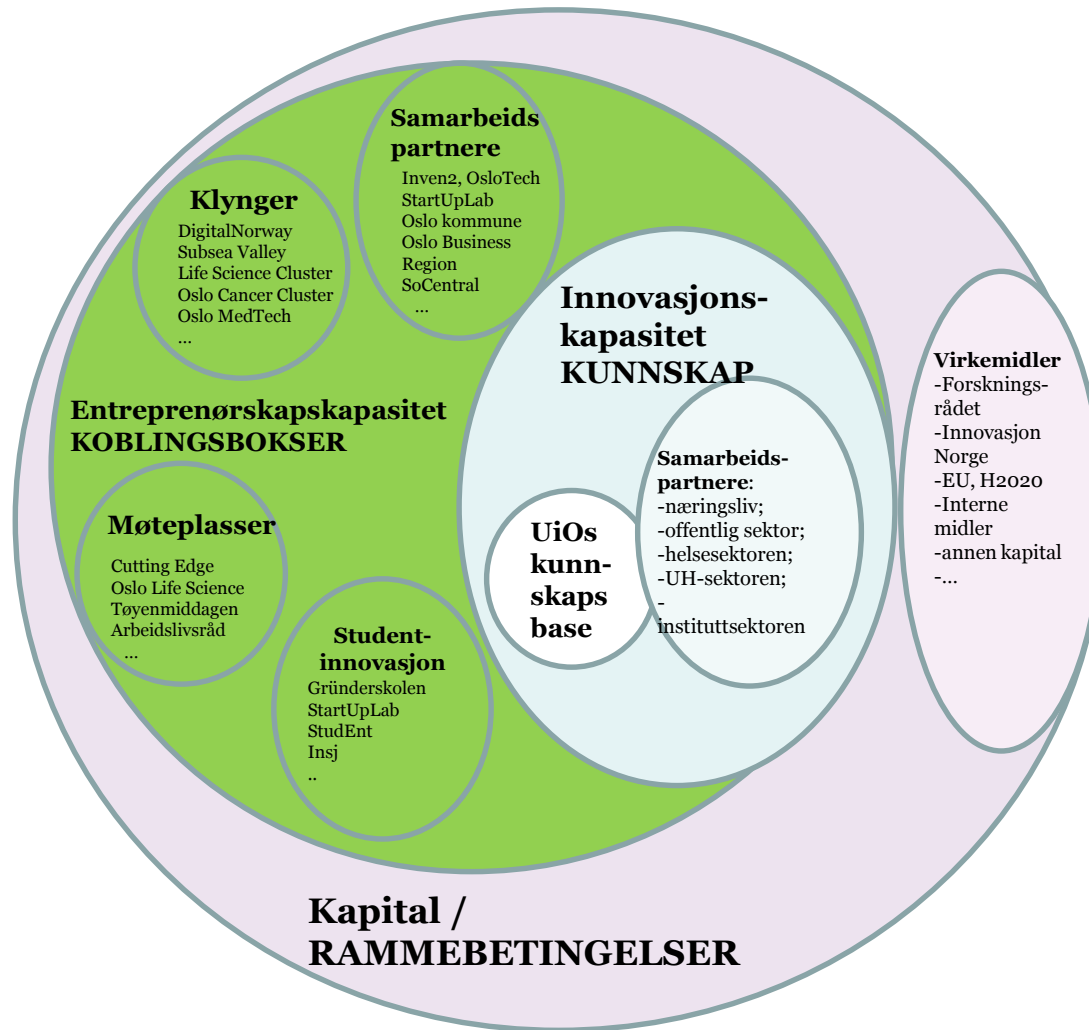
Samarbeids partnere
Inven2, OsloTech
StartUpLab
Oslo kommune
Oslo Business Region
SoCentral
...

Klynger
DigitalNorway
Subsea Valley
Life Science Cluster
Oslo Cancer Cluster
Oslo MedTech
...

Innovasjons-kapasitet
KUNNSKAP

Entreprenørskapskapasitet
KOBLINGSBOKSER

Virkemidler
-Forsknings-rådet
-Innovasjon Norge
-EU, H2020
-Interne midler
-annen kapital
-...

Samarbeids-partnere:
-næringsliv;
-offentlig sektor;
-helsesektoren;
-UH-sektoren;
-instituttsektoren

UiOs kunnskaps base

Møteplasser
Cutting Edge
Oslo Life Science
Tøyenmiddagen
Arbeidslivsråd
...

Student-innovasjon
Gründerskolen
StartUpLab
StudEnt
Insj
..

Kapital /
RAMMEBETINGELSER